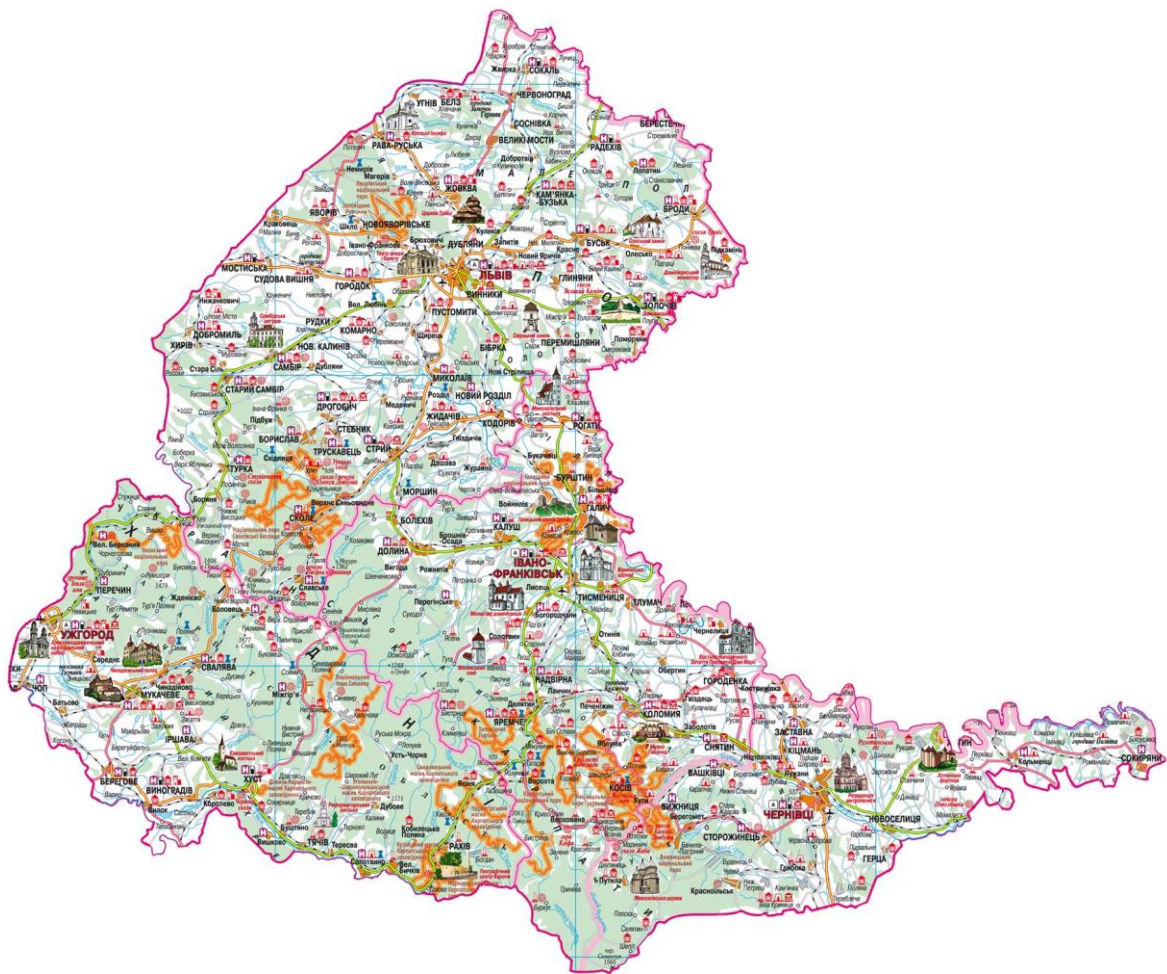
СОКАЛЬ
ЧЕРВОНОГРАД
УГНІВ
БЕЛЗ
СОСНІВКА
ВЕЛИКІ МОСТИ
БЕРЕСТЕЧКО
РАДЕХІВ
РАВА-РУСЬКА
ЖОВКВА
КАМ'ЯНКА-БУЗЬКА
ЯВОРІВ
НОВОЯВОРІВСЬКЕ
БРОДИ
БУСЬК
ДУБЛЯНИ
МОСТИСЬКА
СУДОВА ВИШНЯ
ЛЬВІВ
ГЛИНЯНИ
ЗОЛОЧІВ
ГОРОДОК
ВИННИКИ
ПУСТОМИТИ
РУДКИ
КОМАРНО
ДОБРОМИЛЬ
ХИРІВ
НОВ. КАЛИНІВ
САМБІР
БІБРКА
ПЕРЕМИШЛЯНИ
СТАРИЙ САМБІР
МИКОЛАЇВ
НОВИЙ РОЗДІЛ
ДРОГОБИЧ
ЖИДАЧІВ
ХОДОРІВ
РОГАТИН
БОРИСЛАВ
СТЕБНИК
ТРУСКАВЕЦЬ
СТРИЙ
ТУРКА
МОРШИН
БУРШТИН
СХОДНИЦЯ
СКОЛЕ
БОЛЕХІВ
КАЛУШ
ГАЛИЧ
ДОЛИНА
ІВАНО-ФРАНКІВСЬК
ПЕРЕЧИН
ТИСМЕНИЦЯ
ТЛУМАЧ
УЖГОРОД
ВОЛОВЕЦЬ
СВАЛЯВА
ЧОП
МУКАЧЕВЕ
ІРШАВА
НАДВІРНА
ГОРОДЕНКА
КОЛОМИЯ
ЯРЕМЧЕ
СНЯТИН
ЗАСТАВНА
КІЦМАНЬ
ХУСТ
БЕРЕГОВЕ
ВИНОГРАДІВ
КОСІВ
ВАШКІВЦІ
ВИЖНИЦЯ
ЧЕРНІВЦІ
НОВОСЕЛИЦЯ
СОКИРЯНИ
ТЯЧІВ
РАХІВ
СТОРОЖИНЕЦЬ
ГЕРЦА
КУТИ
ХОТИН
ВЕРХОВИНА
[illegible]